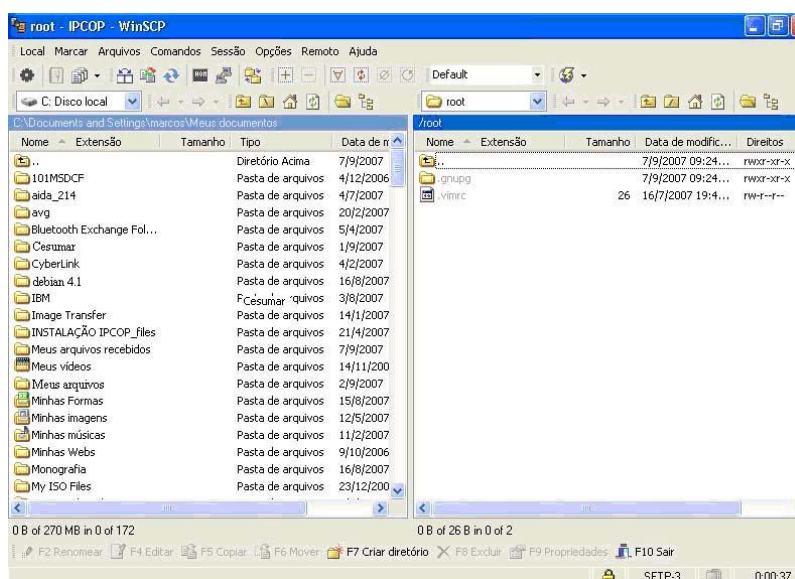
root - IPCOP - WinSCP

Local Marcar Arquivos Comandos Sessão Opções Remoto Ajuda

Default

C: Disco local

root

C:\Documents and Settings\marcos\Meus documentos

/root

| Nome | Extensão | Tamanho | Tipo | Data de m |
|---|---|---|---|---|
| .. | | | Diretório Acima | 7/9/2007 |
| 101MSDCF | | | Pasta de arquivos | 4/12/2006 |
| aida_214 | | | Pasta de arquivos | 4/7/2007 |
| avg | | | Pasta de arquivos | 20/2/2007 |
| Bluetooth Exchange Fol... | | | Pasta de arquivos | 5/4/2007 |
| Cesumar | | | Pasta de arquivos | 1/9/2007 |
| CyberLink | | | Pasta de arquivos | 4/2/2007 |
| debian 4.1 | | | Pasta de arquivos | 16/8/2007 |
| IBM | | | Cesumar quivos | 3/8/2007 |
| Image Transfer | | | Pasta de arquivos | 14/1/2007 |
| INSTALAÇÃO IPCOP_files | | | Pasta de arquivos | 21/4/2007 |
| Meus arquivos recebidos | | | Pasta de arquivos | 7/9/2007 |
| Meus vídeos | | | Pasta de arquivos | 14/11/200 |
| Meus arquivos | | | Pasta de arquivos | 2/9/2007 |
| Minhas Formas | | | Pasta de arquivos | 15/8/2007 |
| Minhas imagens | | | Pasta de arquivos | 12/5/2007 |
| Minhas músicas | | | Pasta de arquivos | 11/2/2007 |
| Minhas Webs | | | Pasta de arquivos | 9/10/2006 |
| Monografia | | | Pasta de arquivos | 16/8/2007 |
| My ISO Files | | | Pasta de arquivos | 23/12/200 |

| Nome | Extensão | Tamanho | Data de modific... | Direitos |
|---|---|---|---|---|
| .. | | | 7/9/2007 09:24... | rwxr-xr-x |
| .gnupg | | | 7/9/2007 09:24... | rwxr-xr-x |
| .vimrc | | 26 | 16/7/2007 19:4... | rw-r--r-- |

0 B of 270 MB in 0 of 172

0 B of 26 B in 0 of 2

F2 Renomear F4 Editar F5 Copiar F6 Mover F7 Criar diretório F8 Excluir F9 Propriedades F10 Sair

SFTP-3 0:00:37